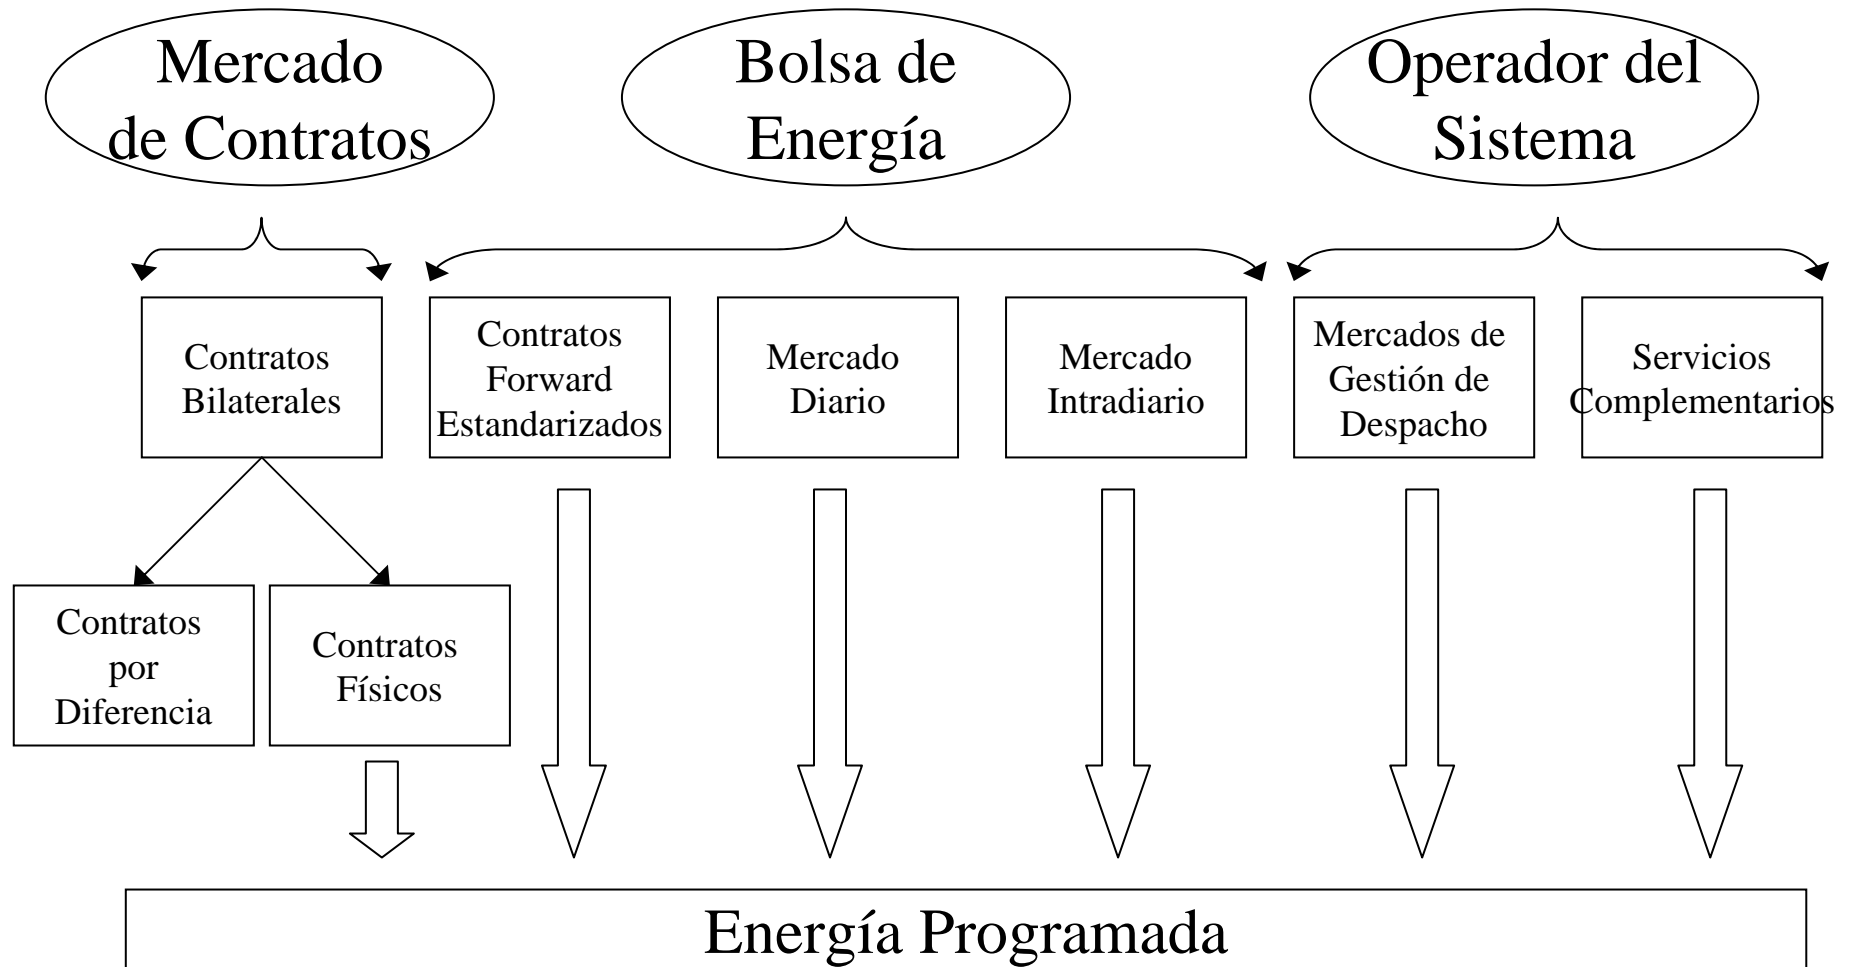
Mercado de Contratos

Bolsa de Energía

Operador del Sistema

Contratos Bilaterales

Contratos Forward Estandarizados

Mercado Diario

Mercado Intradiario

Mercados de Gestión de Despacho

Servicios Complementarios

Contratos por Diferencia

Contratos Físicos

Energía Programada